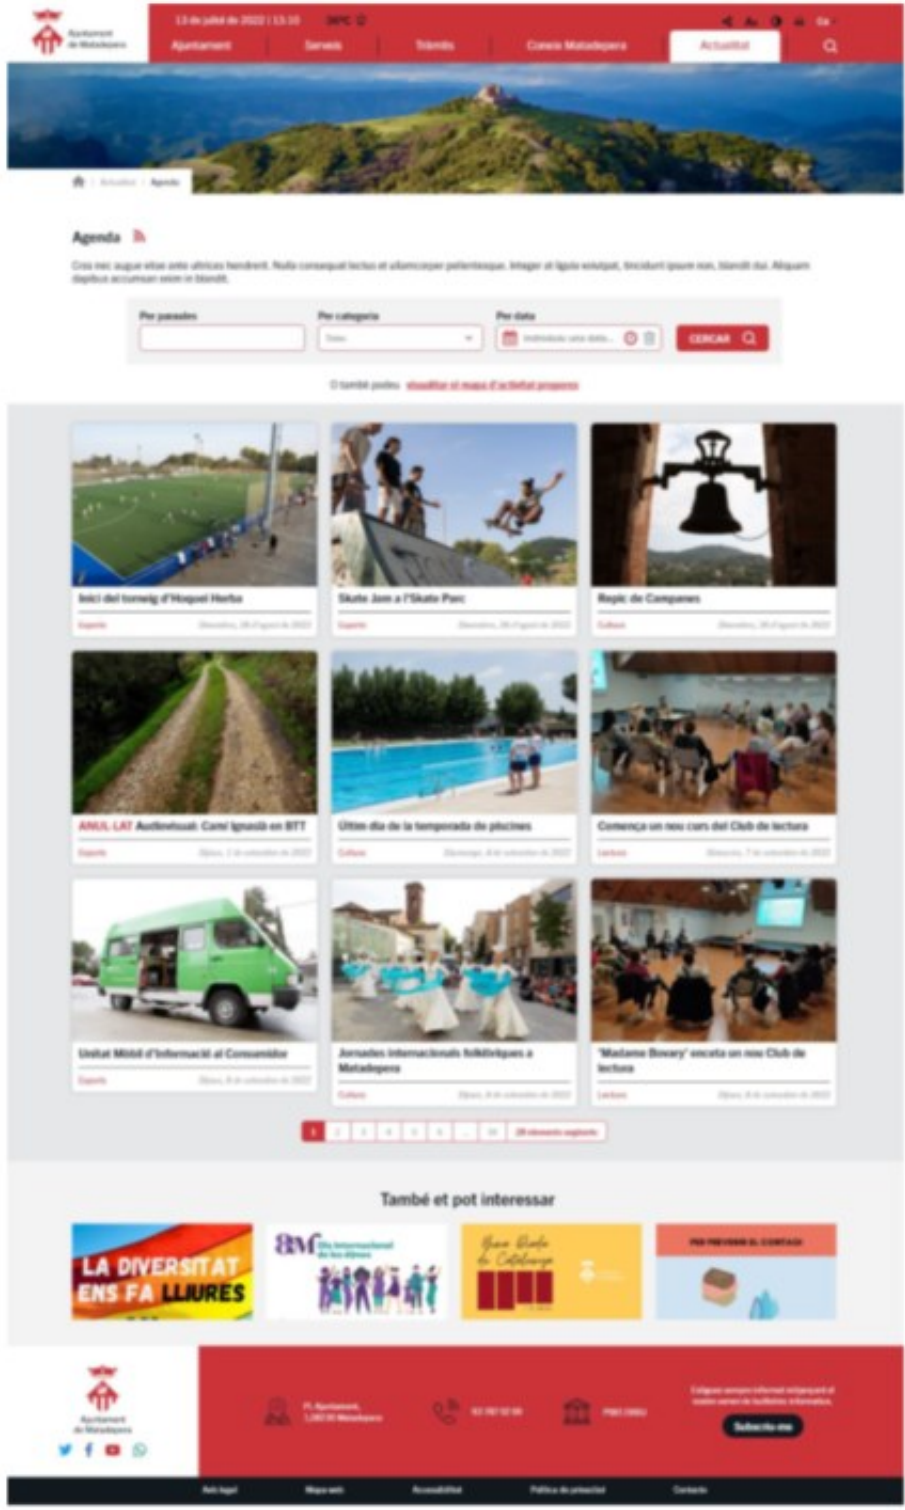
Ajuntament de Matadepera

13 de juliol de 2022 | 13:10 30ºC

Ca

Ajuntament Serveis Tràmits Coneix Matadepera Actualitat

Actualitat › Agenda

Agenda

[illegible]

Per paraules

Per categoria

Tots

Per data

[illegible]

CERCAR

O també podeu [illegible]

Inici del torneig d'Hoquei Herba

Esports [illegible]

Skate Jam a l'Skate Parc

Esports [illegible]

Repic de Campanes

Cultura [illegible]

ANUL·LAT Audiovisual: Camí Ignasià en BTT

Esports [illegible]

Últim dia de la temporada de piscines

Cultura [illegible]

Comença un nou curs del Club de lectura

Lectura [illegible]

Unitat Mòbil d'Informació al Consumidor

Esports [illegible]

Jornades internacionals folklòriques a Matadepera

Cultura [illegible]

'Madame Bovary' enceta un nou Club de lectura

Lectura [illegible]

1 2 3 4 5 6 ... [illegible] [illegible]

També et pot interessar

LA DIVERSITAT ENS FA LLIURES

8M Dia Internacional de les Dones

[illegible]

PER PREVENIR EL CONTAGI

Ajuntament de Matadepera

Pl. Ajuntament, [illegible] Matadepera

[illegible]

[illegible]

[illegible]

Subscriu-me

Avís legal Mapa web Accessibilitat Política de privacitat Contacte